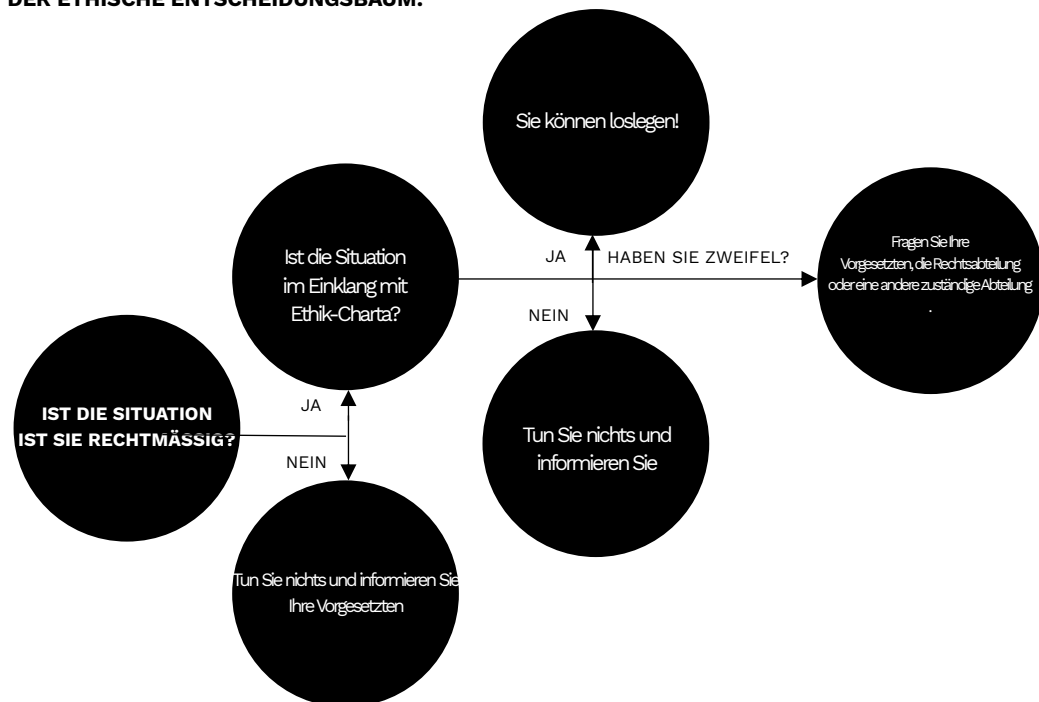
DER ETHISCHE ENTSCHEIDUNGSBAUM:

IST DIE SITUATION
IST SIE RECHTMÄSSIG?

JA

NEIN

Tun Sie nichts und informieren Sie Ihre Vorgesetzten

Ist die Situation im Einklang mit Ethik-Charta?

JA

NEIN

HABEN SIE ZWEIFEL?

Sie können loslegen!

Tun Sie nichts und informieren Sie

Fragen Sie Ihre Vorgesetzten, die Rechtsabteilung oder eine andere zuständige Abteilung
.